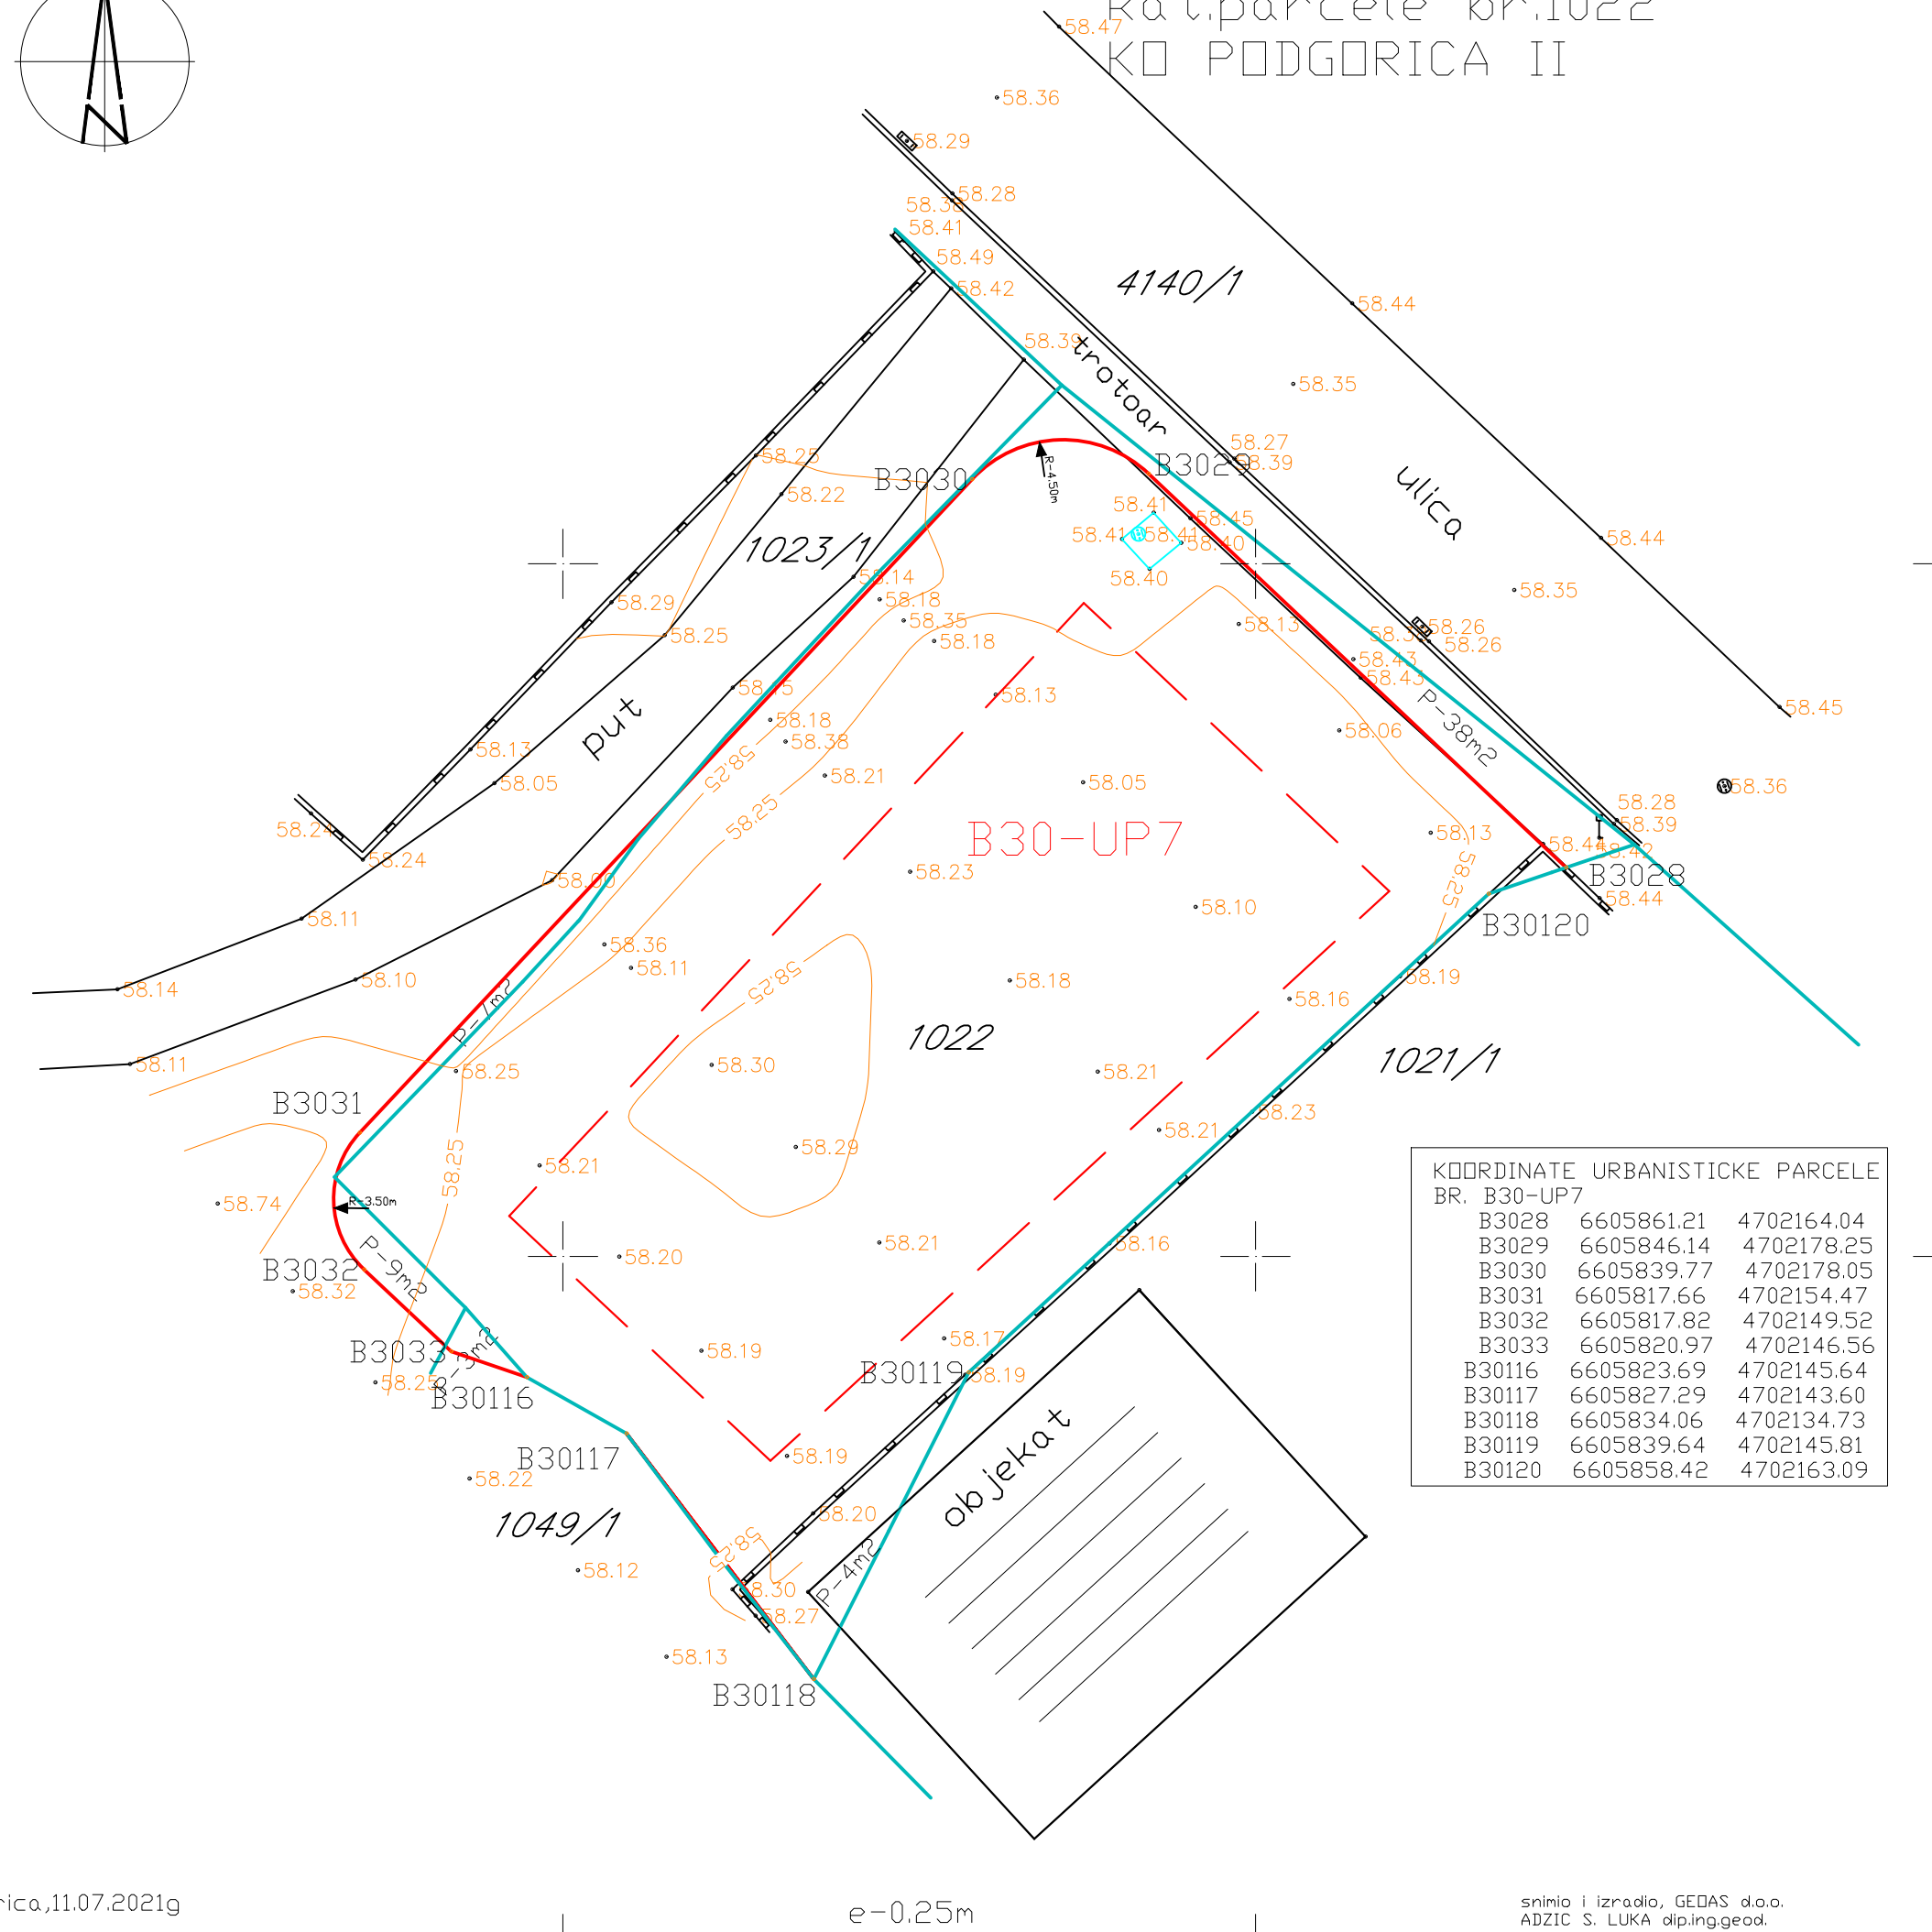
kat.parcele br.1022
KO PODGORICA II

N

58.47
58.36
58.29
58.28
58.38
58.41
58.49
58.42
4140/1
58.44
58.39
trotoar
58.35
58.27
58.39
B3029
ulica
58.25
58.22
B3030
R=4.50m
58.41
58.41
58.41
58.45
58.40
58.40
58.44
1023/1
58.14
58.18
58.35
58.18
58.29
58.25
58.13
58.35
58.26
58.26
58.34
58.43
58.43
58.45
58.13
58.15
58.18
58.38
put
58.13
58.05
58.06
P-38m2
58.25
58.21
58.05
58.36
58.28
58.39
58.25
B30-UP7
58.24
58.24
58.00
58.23
58.13
58.44
58.42
58.25
B3028
58.44
58.11
58.10
B30120
58.36
58.11
58.25
58.19
58.14
58.10
P-7m2
58.18
58.16
1022
58.11
1021/1
58.25
58.30
58.21
B3031
58.23
58.25
58.29
58.21
58.74
R=3.50m
58.21
58.20
P-9m2
B3032
58.32
58.16
B3033
58.25
P-5m2
58.19
58.17
B30119
58.19
B30116
objekat
B30117
58.22
58.19
1049/1
58.20
58.25
58.12
58.30
58.27
P-4m2
58.13
B30118

KOORDINATE URBANISTICKE PARCELE
BR. B30-UP7
| | | |
|---|---|---|
| B3028 | 6605861.21 | 4702164.04 |
| B3029 | 6605846.14 | 4702178.25 |
| B3030 | 6605839.77 | 4702178.05 |
| B3031 | 6605817.66 | 4702154.47 |
| B3032 | 6605817.82 | 4702149.52 |
| B3033 | 6605820.97 | 4702146.56 |
| B30116 | 6605823.69 | 4702145.64 |
| B30117 | 6605827.29 | 4702143.60 |
| B30118 | 6605834.06 | 4702134.73 |
| B30119 | 6605839.64 | 4702145.81 |
| B30120 | 6605858.42 | 4702163.09 |

rica,11.07.2021g
e=0.25m
snimio i izradio, GEDAS d.o.o.
ADZIC S. LUKA dip.ing.geod.